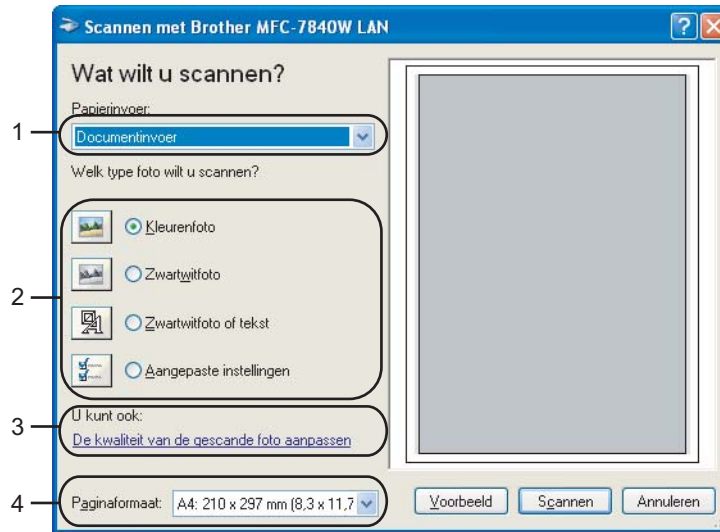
Scannen met Brother MFC-7840W LAN

Wat wilt u scannen?

Papierinvoer:

1

Documentinvoer

Welk type foto wilt u scannen?

2

Kleurenfoto

Zwartwitfoto

Zwartwitfoto of tekst

Aangepaste instellingen

3

U kunt ook:

De kwaliteit van de gescande foto aanpassen

4

Paginaformaat: A4: 210 x 297 mm (8,3 x 11,7

Voorbeeld

Scannen

Annuleren